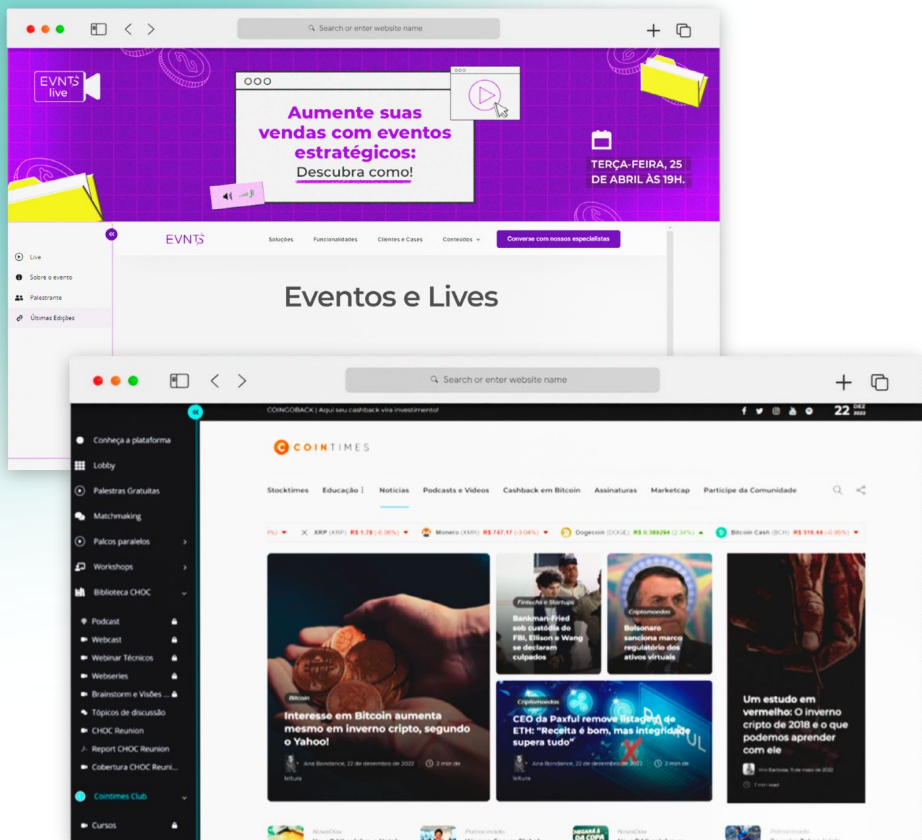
Search or enter website name

EVNTS live

Aumente suas vendas com eventos estratégicos: Descubra como!

TERÇA-FEIRA, 25 DE ABRIL ÀS 19H.

Live
Sobre o evento
Palestrante
Últimas Edições

EVNTS
Soluções Funcionalidades Clientes e Cases Conteúdos
Converse com nossos especialistas

Eventos e Lives

Search or enter website name

COINGOBACK | Aqui seu cashback vira investimento!
22 DEZ 2022

Conheça a plataforma
Lobby
Palestras Gratuitas
Matchmaking
Palcos paralelos
Workshops
Biblioteca CHOC
Podcast
Webcast
Webinar Técnicos
Webseries
Brainstorm e Visões ...
Tópicos de discussão
CHOC Reunion
Report CHOC Reunion
Cobertura CHOC Reuni...
Cointimes Club
Cursos

COINTIMES

Stocktimes Educação Notícias Podcasts e Vídeos Cashback em Bitcoin Assinaturas Marketcap Participe da Comunidade

XRP (XRP) R$ 1,78 (-0,06%) Monero (XMR) R$ 747,17 (-3,04%) Dogecoin (DOGE) R$ 0,388264 (2,34%) Bitcoin Cash (BCH) R$ 518,44 (-0,95%)

Bitcoin
Interesse em Bitcoin aumenta mesmo em inverno cripto, segundo o Yahoo!
Ana Bondance, 22 de dezembro de 2022 2 min de leitura

Fintechs e Startups
Bankman-Fried sob custódia do FBI, Ellison e Wang se declaram culpados

Criptomundo
Bolsonaro sanciona marco regulatório dos ativos virtuais

Criptomoedas
CEO da Paxful remove listagem de ETH: "Receita é bom, mas integridade supera tudo"
Ana Bondance, 22 de dezembro de 2022 2 min de leitura

Um estudo em vermelho: O inverno cripto de 2018 e o que podemos aprender com ele
1 min read